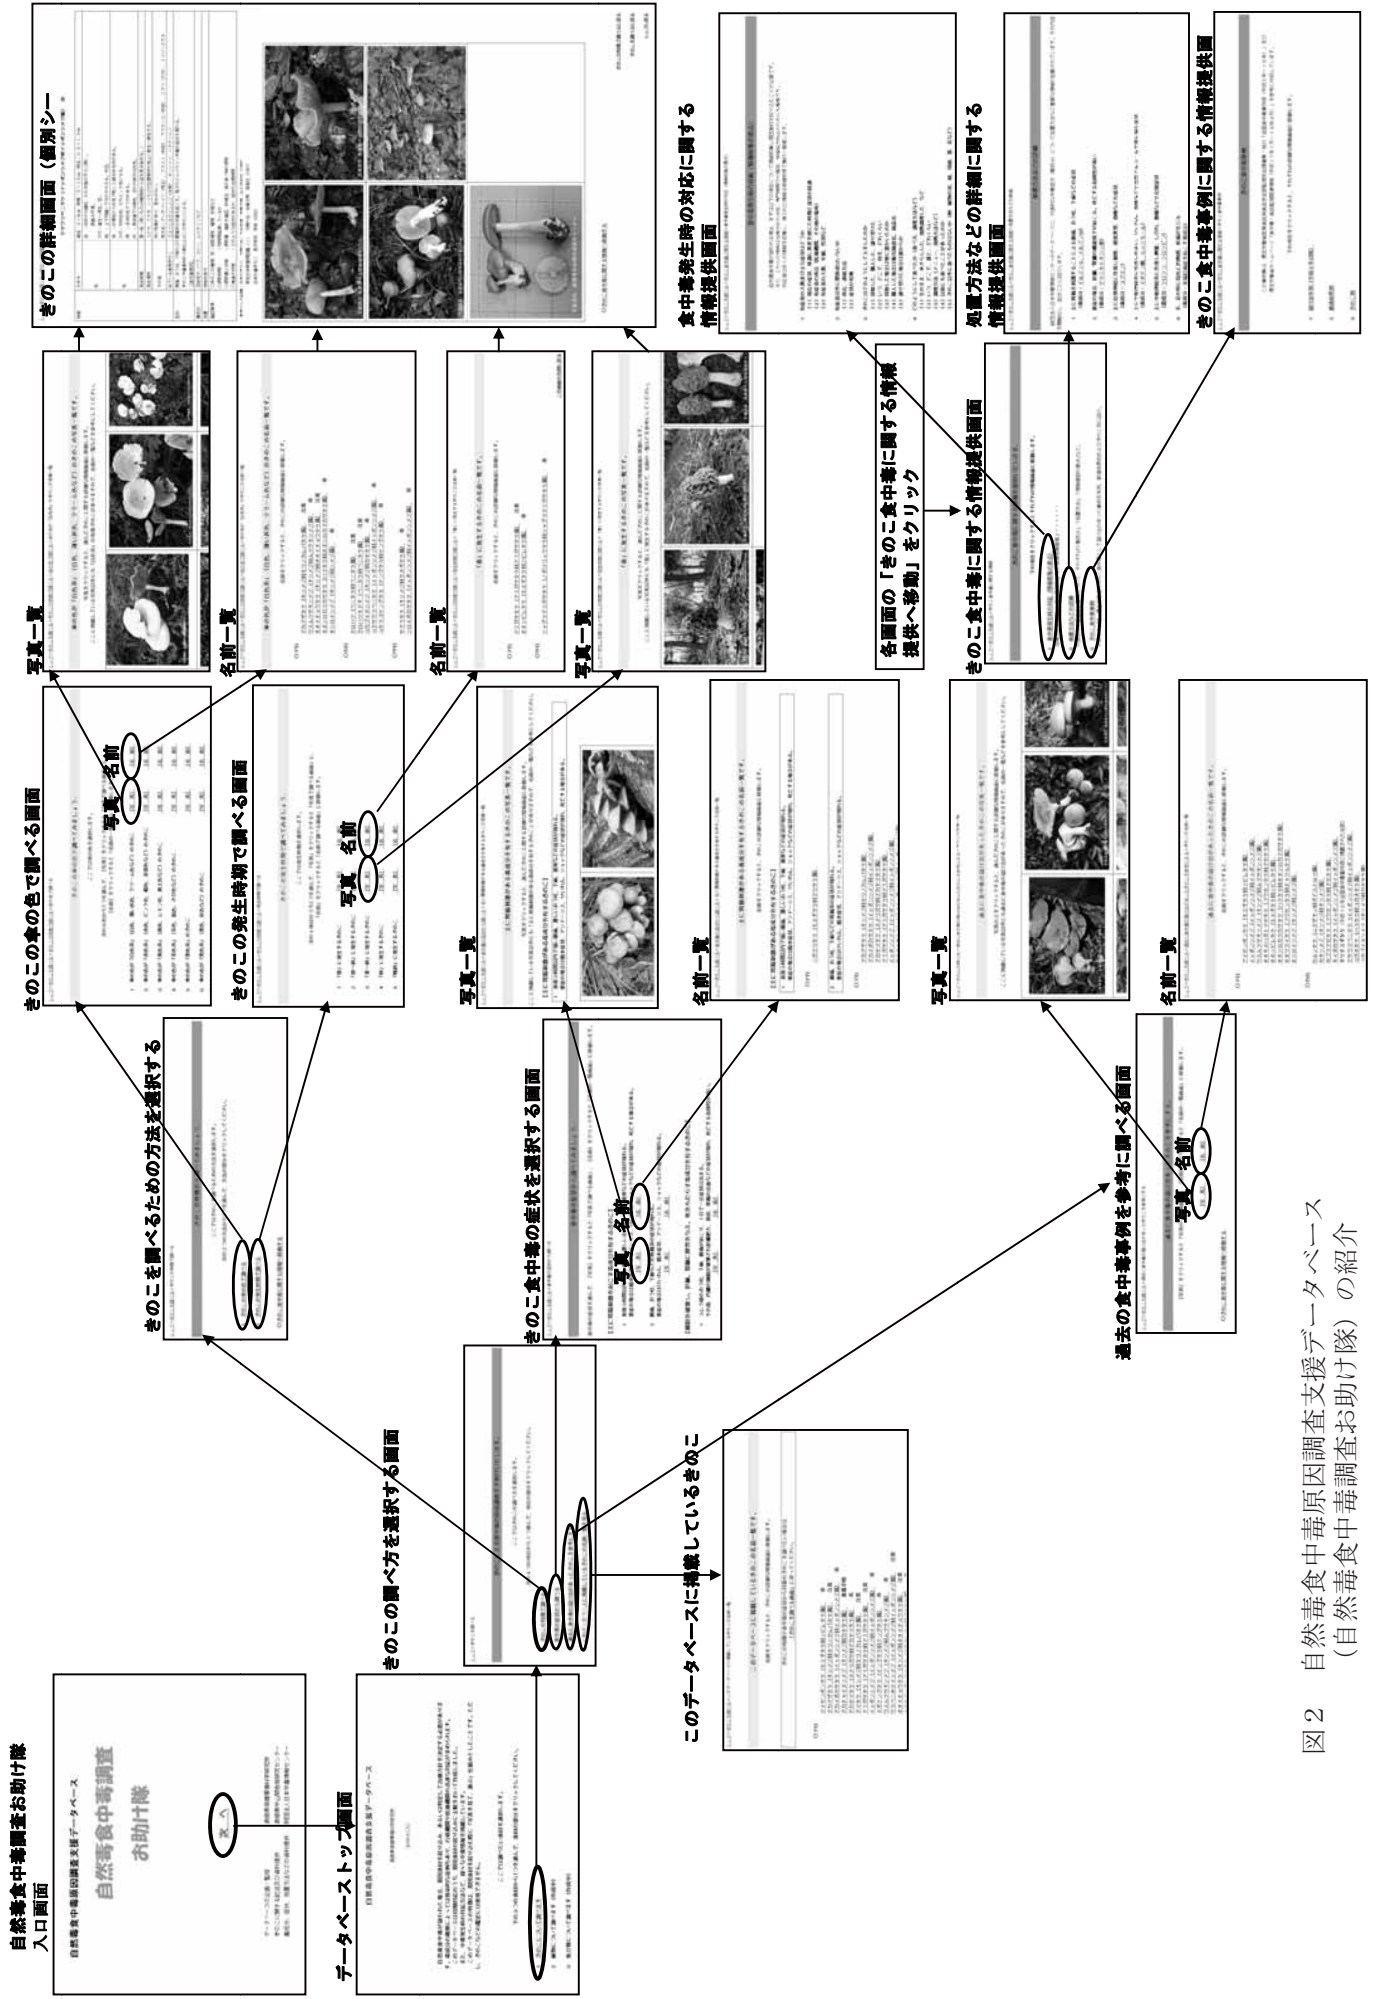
自然毒食中毒調査お助け隊
入口画面

自然毒食中毒原因調査支援データベース
自然毒食中毒調査
お助け隊
入る

データベーストップ画面

きのこの調べ方を選択する画面

このデータベースに掲載しているきのこ

きのこを調べるための方法を選択する

きのこの傘の色で調べる画面

写真　名前

きのこの発生時期で調べる画面

写真　名前

きのこ食中毒の症状を選択する画面

写真　名前

写真一覧

名前一覧

過去の食中毒事例を参考に調べる画面

写真　名前

写真一覧

名前一覧

写真一覧

名前一覧

名前一覧

写真一覧

きのこの詳細画面（個別シー

各画面の「きのこ食中毒に関する情報提供へ移動」をクリック

きのこ食中毒に関する情報提供画面

食中毒発生時の対応に関する情報提供画面

処置方法などの詳細に関する情報提供画面

きのこ食中毒事例に関する情報提供画面

図２　自然毒食中毒原因調査支援データベース
（自然毒食中毒調査お助け隊）の紹介